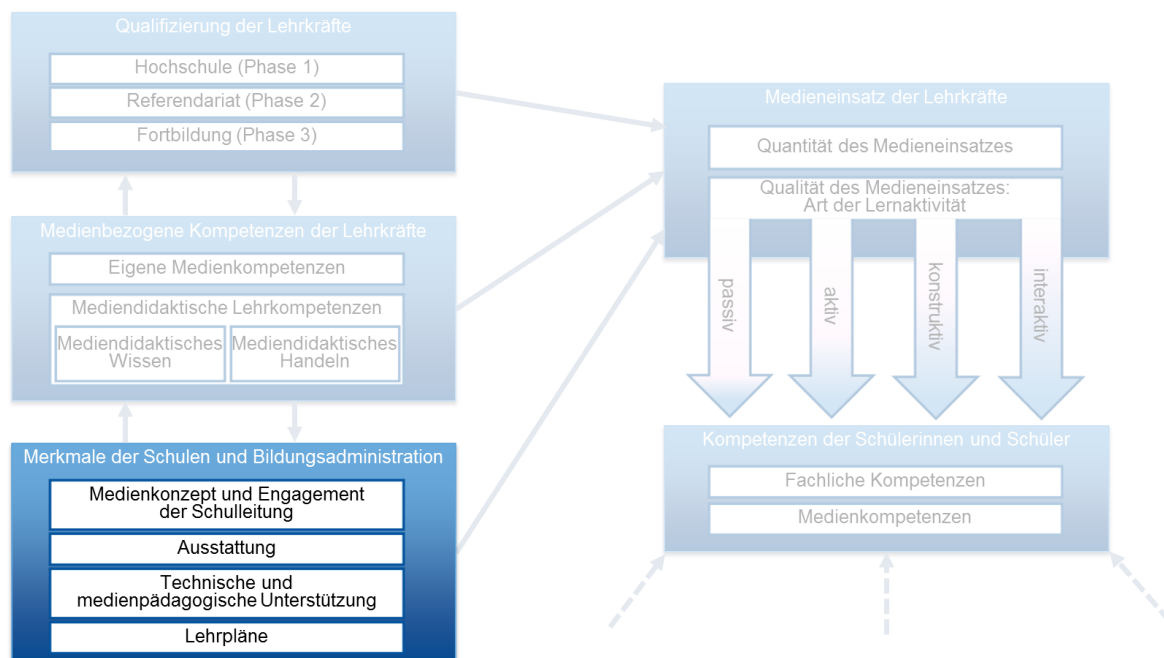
Qualifizierung der Lehrkräfte

Hochschule (Phase 1)

Referendariat (Phase 2)

Fortbildung (Phase 3)

Medienbezogene Kompetenzen der Lehrkräfte

Eigene Medienkompetenzen

Mediendidaktische Lehrkompetenzen

Mediendidaktisches Wissen

Mediendidaktisches Handeln

Merkmale der Schulen und Bildungsadministration

Medienkonzept und Engagement der Schulleitung

Ausstattung

Technische und medienpädagogische Unterstützung

Lehrpläne

Medieneinsatz der Lehrkräfte

Quantität des Medieneinsatzes

Qualität des Medieneinsatzes: Art der Lernaktivität

passiv

aktiv

konstruktiv

interaktiv

Kompetenzen der Schülerinnen und Schüler

Fachliche Kompetenzen

Medienkompetenzen